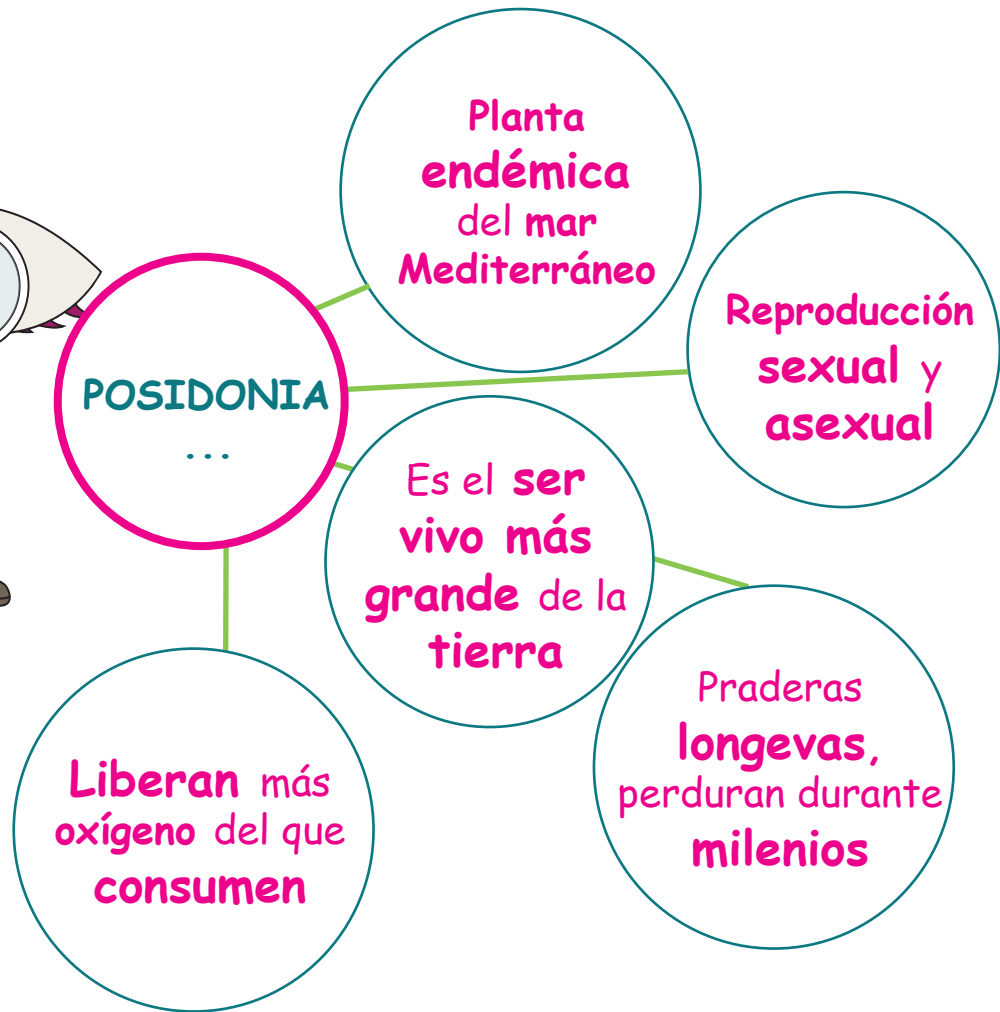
POSIDONIA
...

Planta endémica del mar Mediterráneo

Reproducción sexual y asexual

Es el ser vivo más grande de la tierra

Praderas longevas, perduran durante milenios

Liberan más oxígeno del que consumen